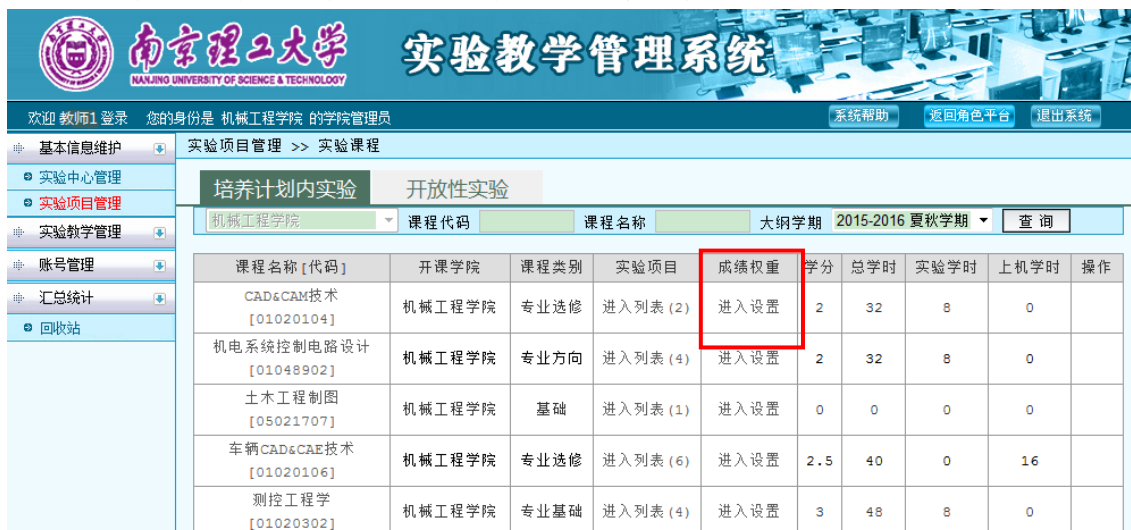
南京理工大学
NANJING UNIVERSITY OF SCIENCE & TECHNOLOGY
实验教学管理系统

欢迎 教师1 登录 您的身份是 机械工程学院 的学院管理员
系统帮助 返回角色平台 退出系统

基本信息维护
实验中心管理
实验项目管理
实验教学管理
账号管理
汇总统计
回收站

实验项目管理 >> 实验课程

培养计划内实验 开放性实验

机械工程学院 课程代码 课程名称 大纲学期 2015-2016 夏秋学期 查 询

| 课程名称[代码] | 开课学院 | 课程类别 | 实验项目 | 成绩权重 | 学分 | 总学时 | 实验学时 | 上机学时 | 操作 |
|---|---|---|---|---|---|---|---|---|---|
| CAD&CAM技术 [01020104] | 机械工程学院 | 专业选修 | 进入列表(2) | 进入设置 | 2 | 32 | 8 | 0 | |
| 机电系统控制电路设计 [01048902] | 机械工程学院 | 专业方向 | 进入列表(4) | 进入设置 | 2 | 32 | 8 | 0 | |
| 土木工程制图 [05021707] | 机械工程学院 | 基础 | 进入列表(1) | 进入设置 | 0 | 0 | 0 | 0 | |
| 车辆CAD&CAE技术 [01020106] | 机械工程学院 | 专业选修 | 进入列表(6) | 进入设置 | 2.5 | 40 | 0 | 16 | |
| 测控工程学 [01020302] | 机械工程学院 | 专业基础 | 进入列表(4) | 进入设置 | 3 | 48 | 8 | 0 | |